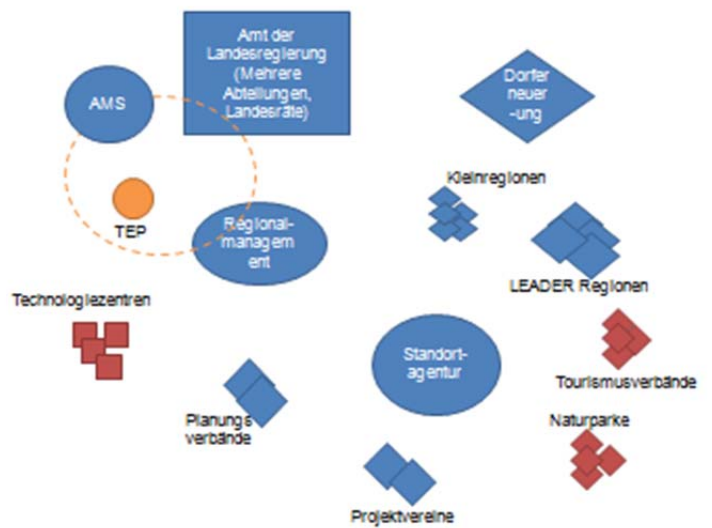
Amt der Landesregierung (Mehrere Abteilungen, Landesräte)

AMS

Dorferneuerung

TEP

Regionalmanagement

Kleinregionen

LEADER Regionen

Technologiezentren

Standortagentur

Tourismusverbände

Planungsverbände

Naturparke

Projektvereine